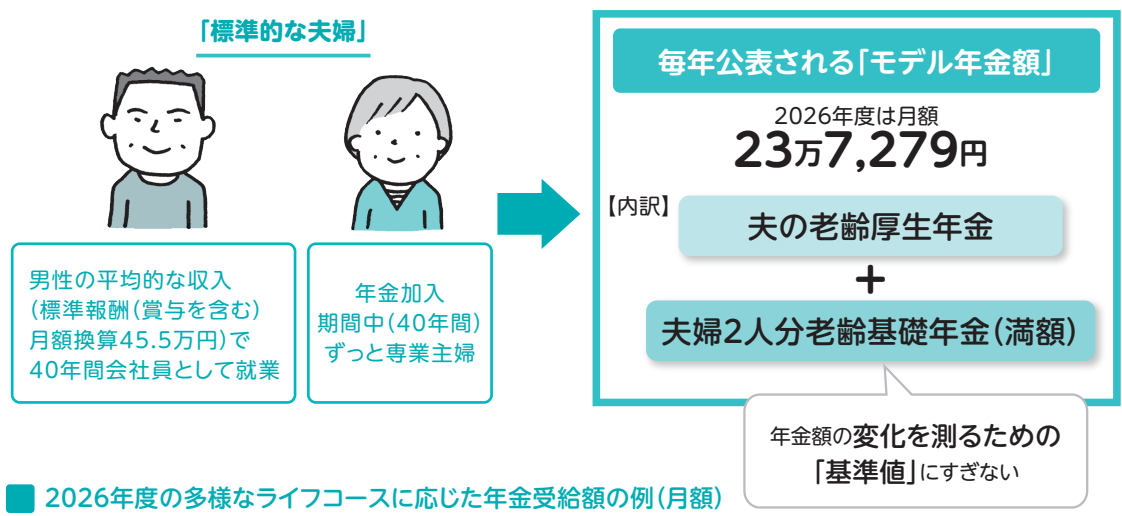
「標準的な夫婦」

男性の平均的な収入（標準報酬（賞与を含む）月額換算45.5万円）で40年間会社員として就業

年金加入期間中（40年間）ずっと専業主婦

毎年公表される「モデル年金額」

2026年度は月額
23万7,279円

【内訳】
夫の老齢厚生年金
＋
夫婦2人分老齢基礎年金（満額）

年金額の変化を測るための「基準値」にすぎない

2026年度の多様なライフコースに応じた年金受給額の例（月額）